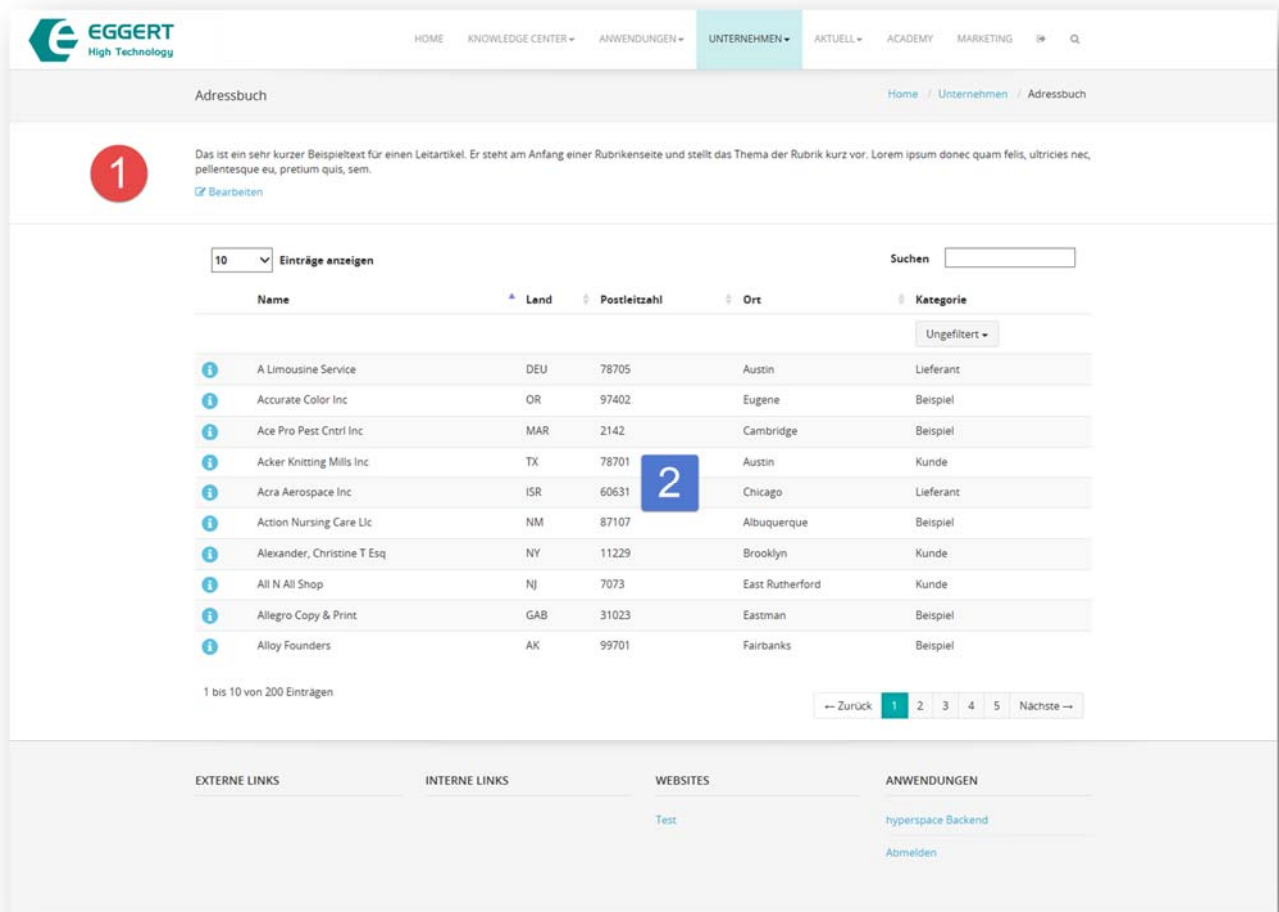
EGGERT
High Technology

HOME KNOWLEDGE CENTER ▾ ANWENDUNGEN ▾ UNTERNEHMEN ▾ AKTUELL ▾ ACADEMY MARKETING

Adressbuch

Home / Unternehmen / Adressbuch

1

Das ist ein sehr kurzer Beispieltext für einen Leitartikel. Er steht am Anfang einer Rubrikenseite und stellt das Thema der Rubrik kurz vor. Lorem ipsum donec quam felis, ultricies nec, pellentesque eu, pretium quis, sem.

Bearbeiten

10 Einträge anzeigen

Suchen

| | Name | Land | Postleitzahl | Ort | Kategorie |
|---|---|---|---|---|---|
| | | | | | Ungefiltert ▾ |
| i | A Limousine Service | DEU | 78705 | Austin | Lieferant |
| i | Accurate Color Inc | OR | 97402 | Eugene | Beispiel |
| i | Ace Pro Pest Cntrl Inc | MAR | 2142 | Cambridge | Beispiel |
| i | Acker Knitting Mills Inc | TX | 78701 | Austin | Kunde |
| i | Acra Aerospace Inc | ISR | 60631 | Chicago | Lieferant |
| i | Action Nursing Care Llc | NM | 87107 | Albuquerque | Beispiel |
| i | Alexander, Christine T Esq | NY | 11229 | Brooklyn | Kunde |
| i | All N All Shop | NJ | 7073 | East Rutherford | Kunde |
| i | Allegro Copy & Print | GAB | 31023 | Eastman | Beispiel |
| i | Alloy Founders | AK | 99701 | Fairbanks | Beispiel |

2

1 bis 10 von 200 Einträgen

← Zurück 1 2 3 4 5 Nächste →

EXTERNE LINKS

INTERNE LINKS

WEBSITES

Test

ANWENDUNGEN

hyperspace Backend

Abmelden